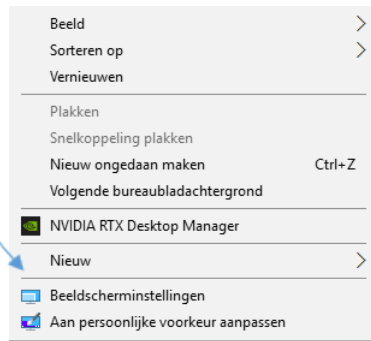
Beeld
Sorteren op
Vernieuwen

Plakken
Snelkoppeling plakken
Nieuw ongedaan maken Ctrl+Z
Volgende bureaubladachtergrond

NVIDIA RTX Desktop Manager

Nieuw

Beeldscherminstellingen
Aan persoonlijke voorkeur aanpassen